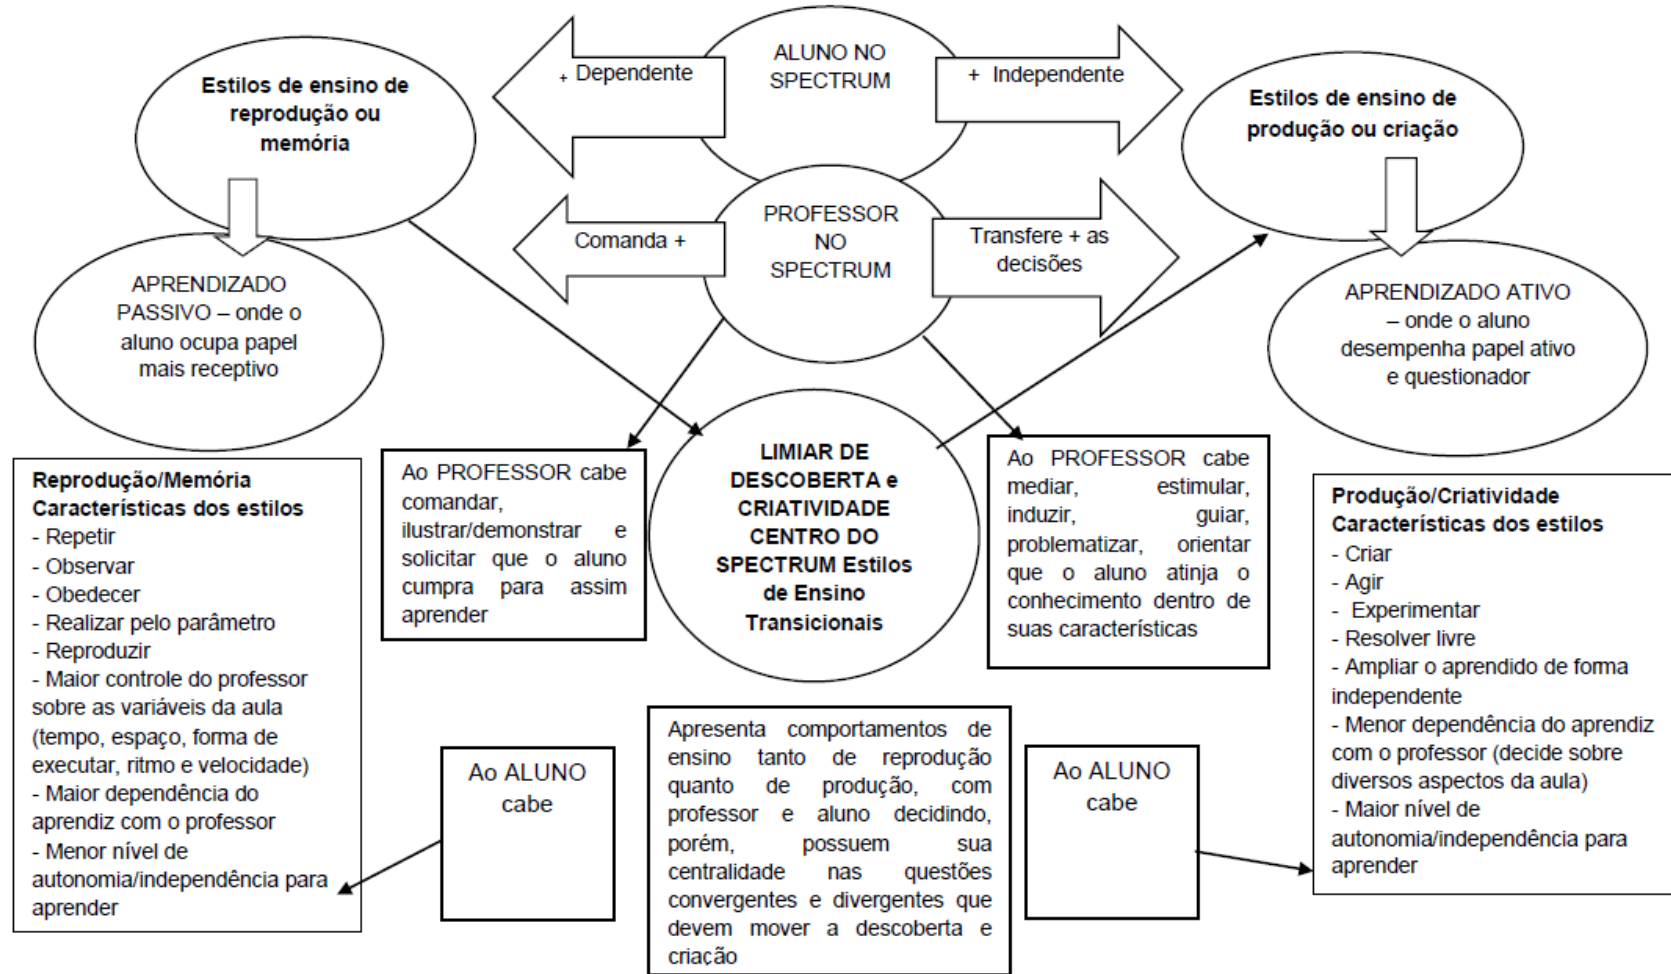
ALUNO NO SPECTRUM

+ Dependente

+ Independente

Estilos de ensino de reprodução ou memória

Estilos de ensino de produção ou criação

PROFESSOR NO SPECTRUM

Comanda +

Transfere + as decisões

APRENDIZADO PASSIVO – onde o aluno ocupa papel mais receptivo

APRENDIZADO ATIVO – onde o aluno desempenha papel ativo e questionador

LIMIAR DE DESCOBERTA e CRIATIVIDADE CENTRO DO SPECTRUM Estilos de Ensino Transicionais

Reprodução/Memória
Características dos estilos
- Repetir
- Observar
- Obedecer
- Realizar pelo parâmetro
- Reproduzir
- Maior controle do professor sobre as variáveis da aula (tempo, espaço, forma de executar, ritmo e velocidade)
- Maior dependência do aprendiz com o professor
- Menor nível de autonomia/independência para aprender

Ao PROFESSOR cabe comandar, ilustrar/demonstrar e solicitar que o aluno cumpra para assim aprender

Ao PROFESSOR cabe mediar, estimular, induzir, guiar, problematizar, orientar que o aluno atinja o conhecimento dentro de suas características

Produção/Criatividade
Características dos estilos
- Criar
- Agir
- Experimentar
- Resolver livre
- Ampliar o aprendido de forma independente
- Menor dependência do aprendiz com o professor (decide sobre diversos aspectos da aula)
- Maior nível de autonomia/independência para aprender

Ao ALUNO cabe

Apresenta comportamentos de ensino tanto de reprodução quanto de produção, com professor e aluno decidindo, porém, possuem sua centralidade nas questões convergentes e divergentes que devem mover a descoberta e criação

Ao ALUNO cabe